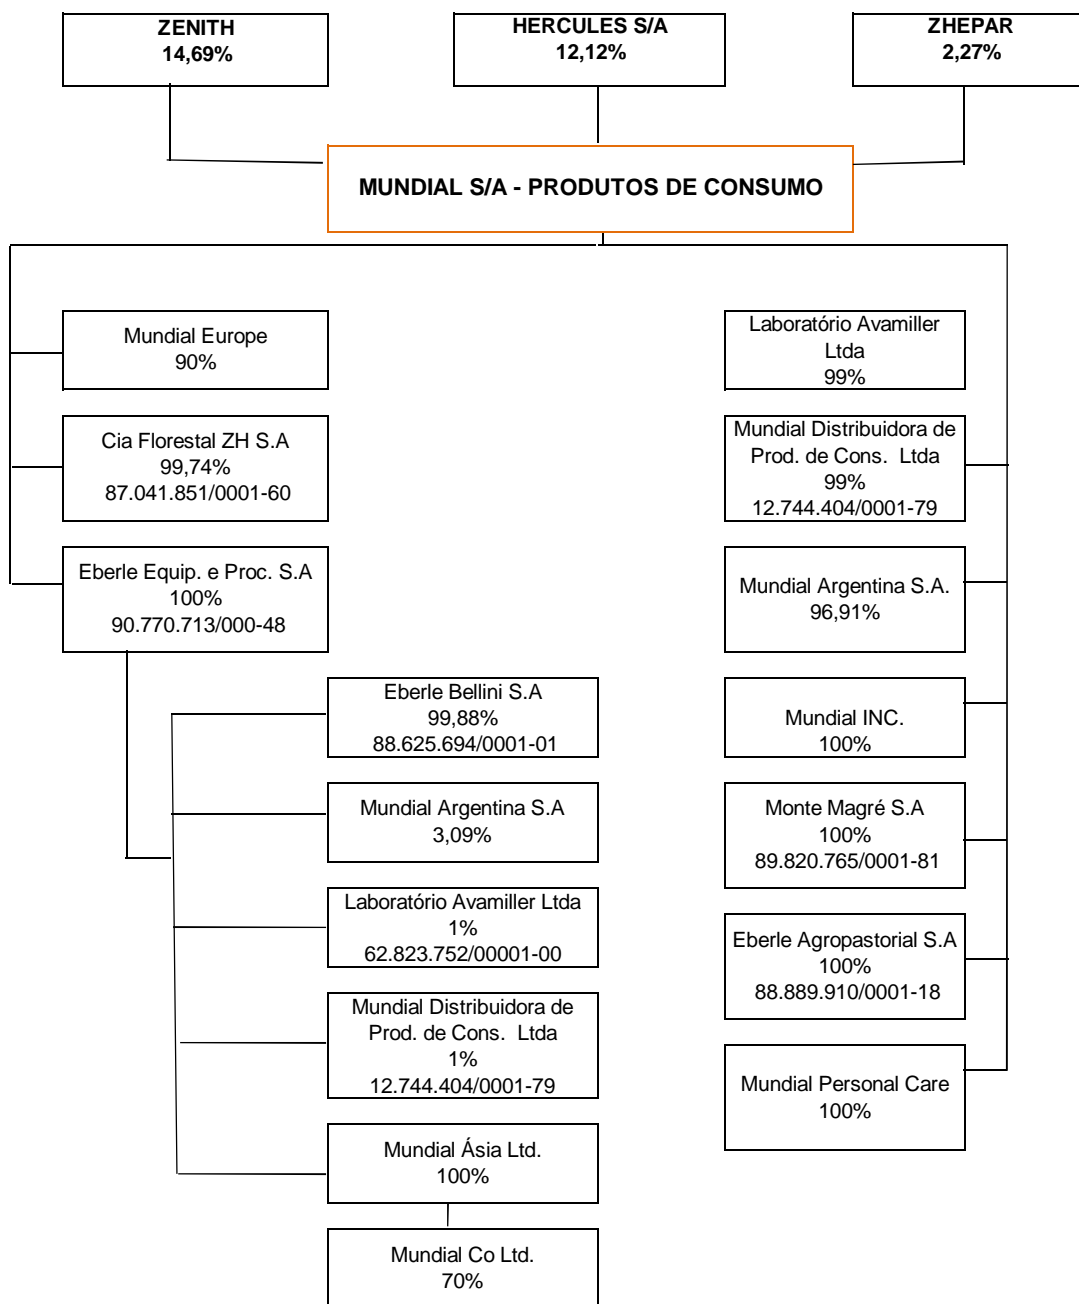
ZENITH
14,69%

HERCULES S/A
12,12%

ZHEPAR
2,27%

MUNDIAL S/A - PRODUTOS DE CONSUMO

Mundial Europe
90%

Cia Florestal ZH S.A
99,74%
87.041.851/0001-60

Eberle Equip. e Proc. S.A
100%
90.770.713/000-48

Eberle Bellini S.A
99,88%
88.625.694/0001-01

Mundial Argentina S.A
3,09%

Laboratório Avamiller Ltda
1%
62.823.752/00001-00

Mundial Distribuidora de Prod. de Cons. Ltda
1%
12.744.404/0001-79

Mundial Ásia Ltd.
100%

Mundial Co Ltd.
70%

Laboratório Avamiller Ltda
99%

Mundial Distribuidora de Prod. de Cons. Ltda
99%
12.744.404/0001-79

Mundial Argentina S.A.
96,91%

Mundial INC.
100%

Monte Magré S.A
100%
89.820.765/0001-81

Eberle Agropastorial S.A
100%
88.889.910/0001-18

Mundial Personal Care
100%